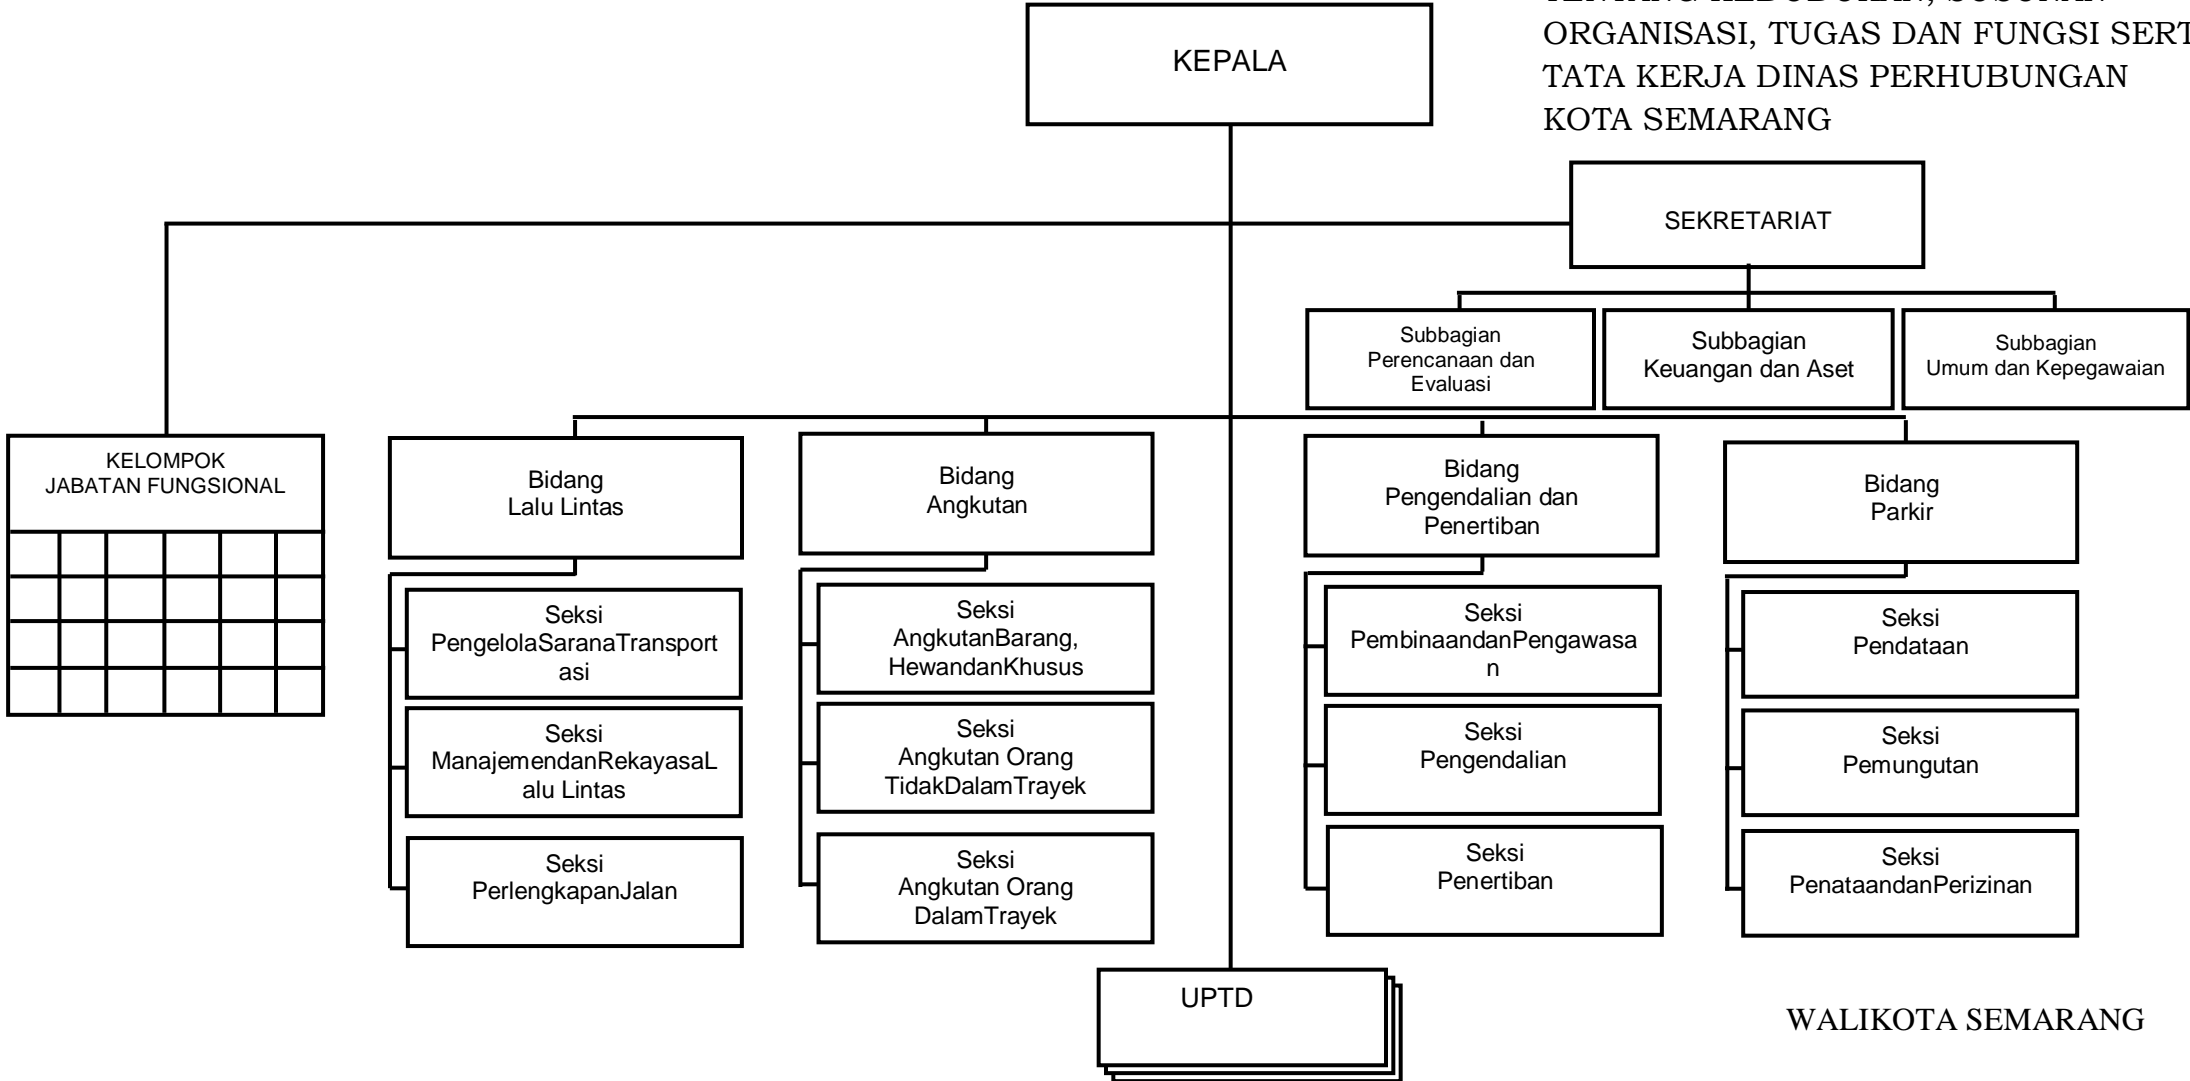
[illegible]
ORGANISASI, TUGAS DAN FUNGSI SERT
TATA KERJA DINAS PERHUBUNGAN
KOTA SEMARANG

KEPALA

SEKRETARIAT

Subbagian Perencanaan dan Evaluasi

Subbagian Keuangan dan Aset

Subbagian Umum dan Kepegawaian

KELOMPOK JABATAN FUNGSIONAL

Bidang Lalu Lintas

Seksi PengelolaSaranaTransportasi

Seksi ManajemendanRekayasaLalu Lintas

Seksi PerlengkapanJalan

Bidang Angkutan

Seksi AngkutanBarang, HewandanKhusus

Seksi Angkutan Orang TidakDalamTrayek

Seksi Angkutan Orang DalamTrayek

Bidang Pengendalian dan Penertiban

Seksi PembinaandanPengawasan

Seksi Pengendalian

Seksi Penertiban

Bidang Parkir

Seksi Pendataan

Seksi Pemungutan

Seksi PenataandanPerizinan

UPTD

WALIKOTA SEMARANG